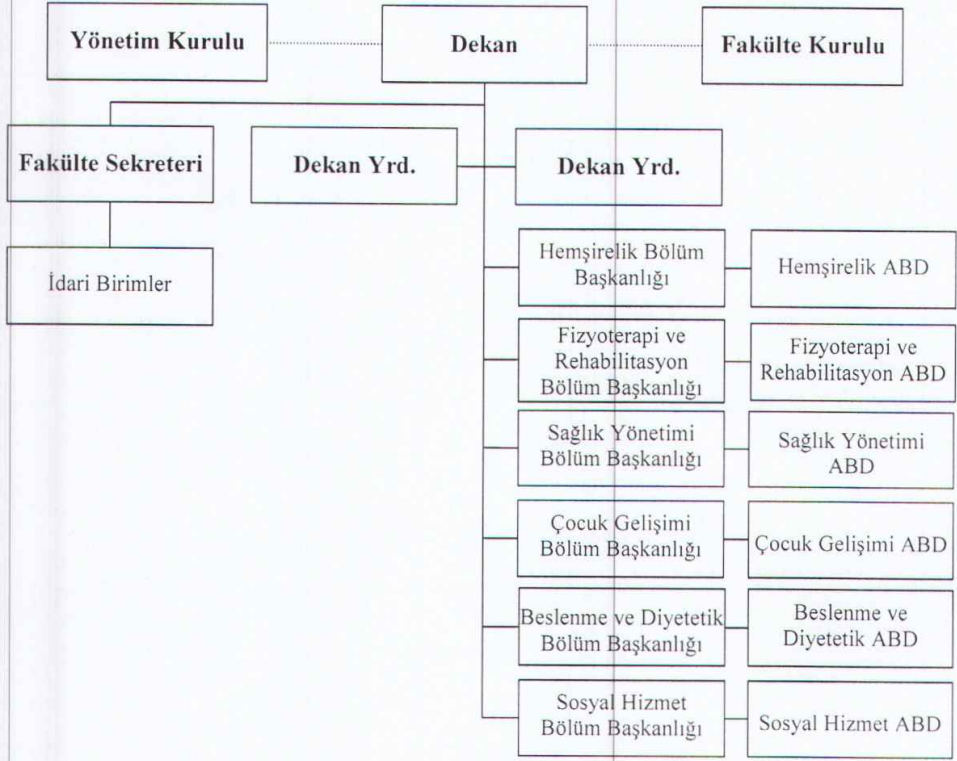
Yönetim Kurulu

Dekan

Fakülte Kurulu

Fakülte Sekreteri

Dekan Yrd.

Dekan Yrd.

İdari Birimler

Hemşirelik Bölüm Başkanlığı

Hemşirelik ABD

Fizyoterapi ve Rehabilitasyon Bölüm Başkanlığı

Fizyoterapi ve Rehabilitasyon ABD

Sağlık Yönetimi Bölüm Başkanlığı

Sağlık Yönetimi ABD

Çocuk Gelişimi Bölüm Başkanlığı

Çocuk Gelişimi ABD

Beslenme ve Diyetetik Bölüm Başkanlığı

Beslenme ve Diyetetik ABD

Sosyal Hizmet Bölüm Başkanlığı

Sosyal Hizmet ABD